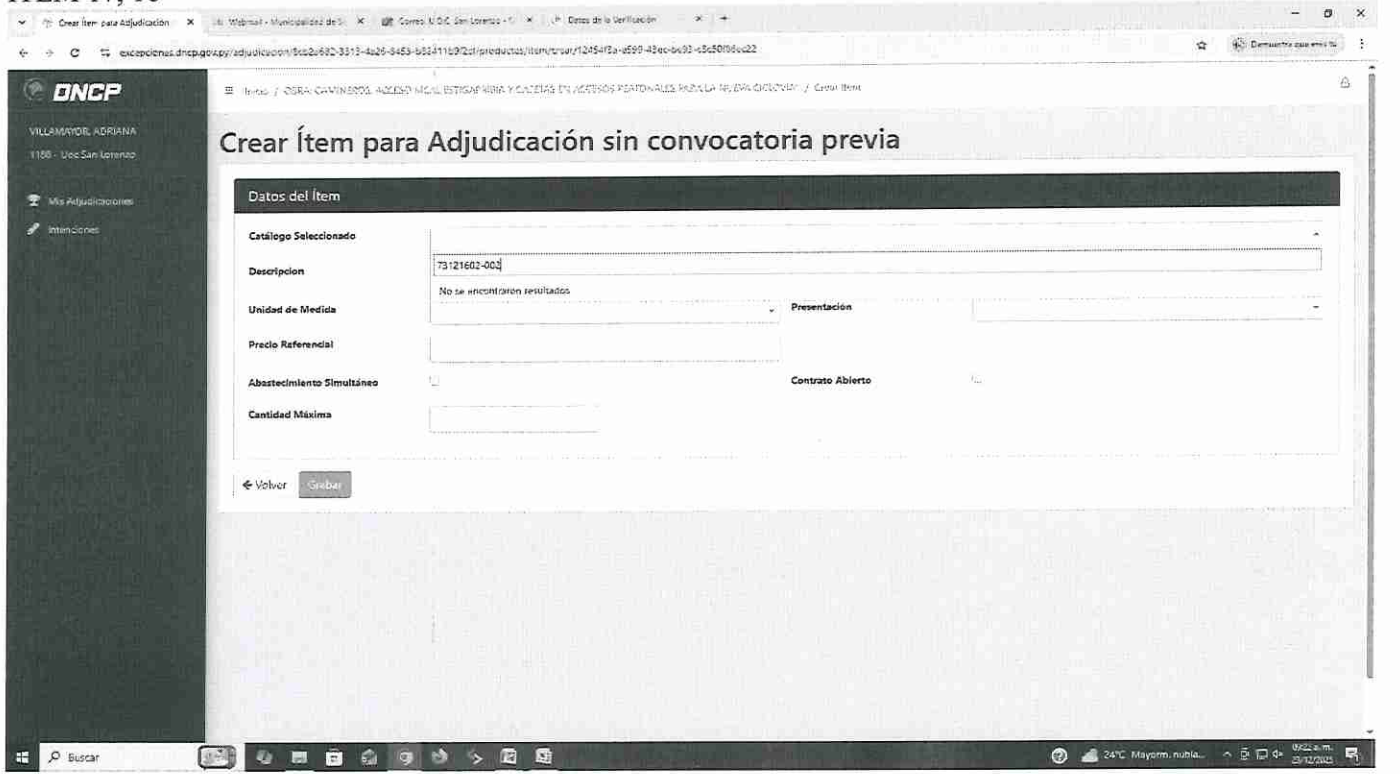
ITEM N° 06

Crear Ítem para Adjudicación | Webmail - Municipalidad de S | Correo: U.O.C. San Lorenzo | Datos de la Verificación

excepciones.dncp.gov.py/adjudicacion/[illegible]/productos/item/crear/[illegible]

DNCP

VILLAMAYOR, ADRIANA
1188 - Uoc San Lorenzo

Mis Adjudicaciones
Intenciones

Inicio / OBRA: CAMINERO, ACCESO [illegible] Y CASETAS EN ACCESOS PEATONALES PARA LA NUEVA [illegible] / Crear Ítem

Crear Ítem para Adjudicación sin convocatoria previa

Datos del Ítem

Catálogo Seleccionado

Descripcion
73121602-003
No se encontraron resultados

Unidad de Medida

Presentación

Precio Referencial

Abastecimiento Simultáneo

Contrato Abierto

Cantidad Máxima

← Volver
Grabar

Buscar

24°C Mayorm. nubla...
09:22 a.m.
23/12/2025